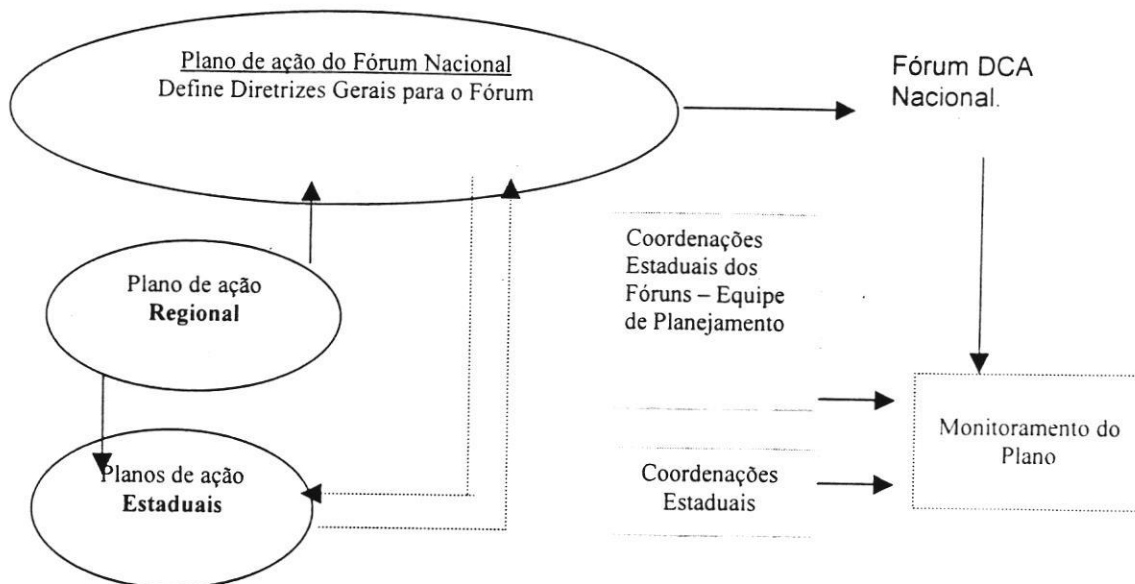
Plano de ação do Fórum Nacional
Define Diretrizes Gerais para o Fórum

Fórum DCA Nacional.

Plano de ação
**Regional**

Coordenações Estaduais dos Fóruns – Equipe de Planejamento

Monitoramento do Plano

Planos de ação
**Estaduais**

Coordenações Estaduais